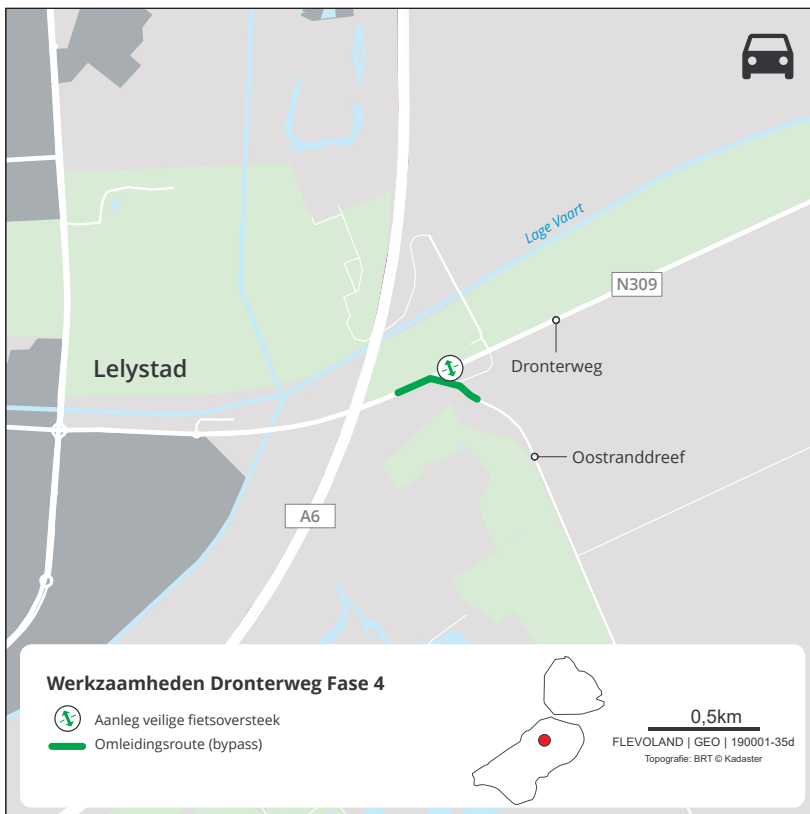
Lage Vaart

N309

Dronterweg

Lelystad

Oostranddreef

A6

Werkzaamheden Dronterweg Fase 4

Aanleg veilige fietsoversteek

Omleidingsroute (bypass)

0,5km

FLEVOLAND | GEO | 190001-35d

Topografie: BRT © Kadaster